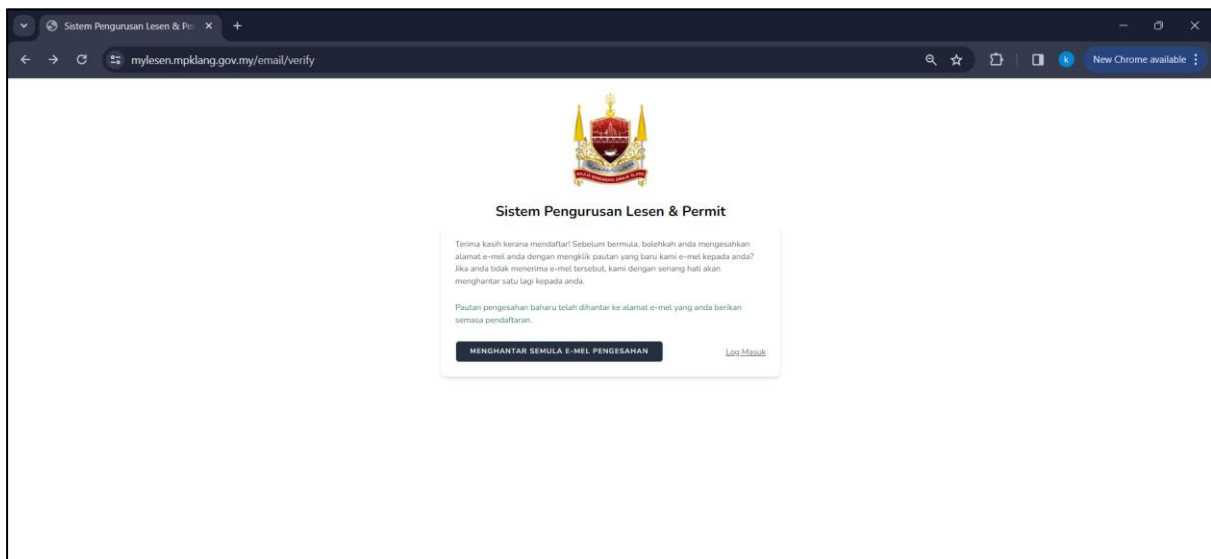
Sistem Pengurusan Lesen & Per ×
mylesen.mpklang.gov.my/email/verify
New Chrome available

MAJLIS PERBANDARAN KLANG

Sistem Pengurusan Lesen & Permit

Terima kasih kerana mendaftar! Sebelum bermula, bolehkah anda mengesahkan alamat e-mel anda dengan mengklik pautan yang baru kami e-mel kepada anda? Jika anda tidak menerima e-mel tersebut, kami dengan senang hati akan menghantar satu lagi kepada anda.

Pautan pengesahan baharu telah dihantar ke alamat e-mel yang anda berikan semasa pendaftaran.

MENGHANTAR SEMULA E-MEL PENGESAHAN
Log Masuk